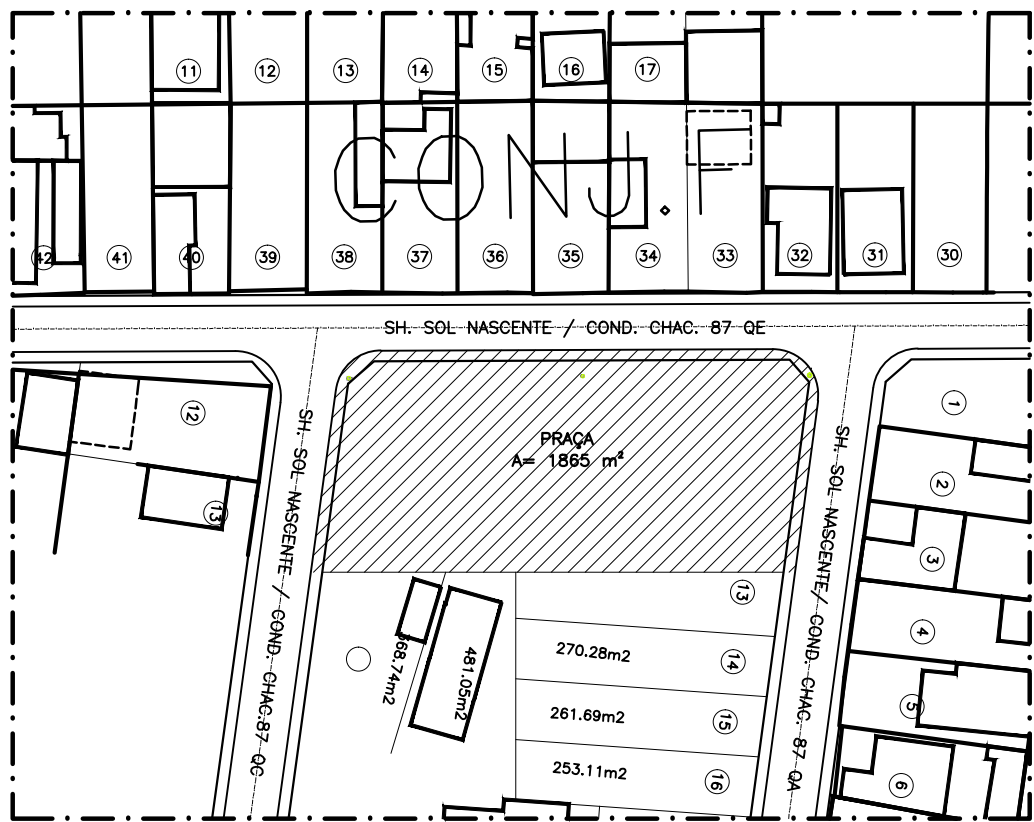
11 12 13 14 15 16 17

CONJ. F

42 41 40 39 38 37 36 35 34 33 32 31 30

SH. SOL NASCENTE / COND. CHAC. 87 QE

12

13

SH. SOL NASCENTE / COND. CHAC.87 QC

PRAÇA
A= 1865 m²

13

368.74m2

481.05m2

270.28m2 14

261.69m2 15

253.11m2 16

SH. SOL NASCENTE / COND. CHAC. 87 QA

1
2
3
4
5
6